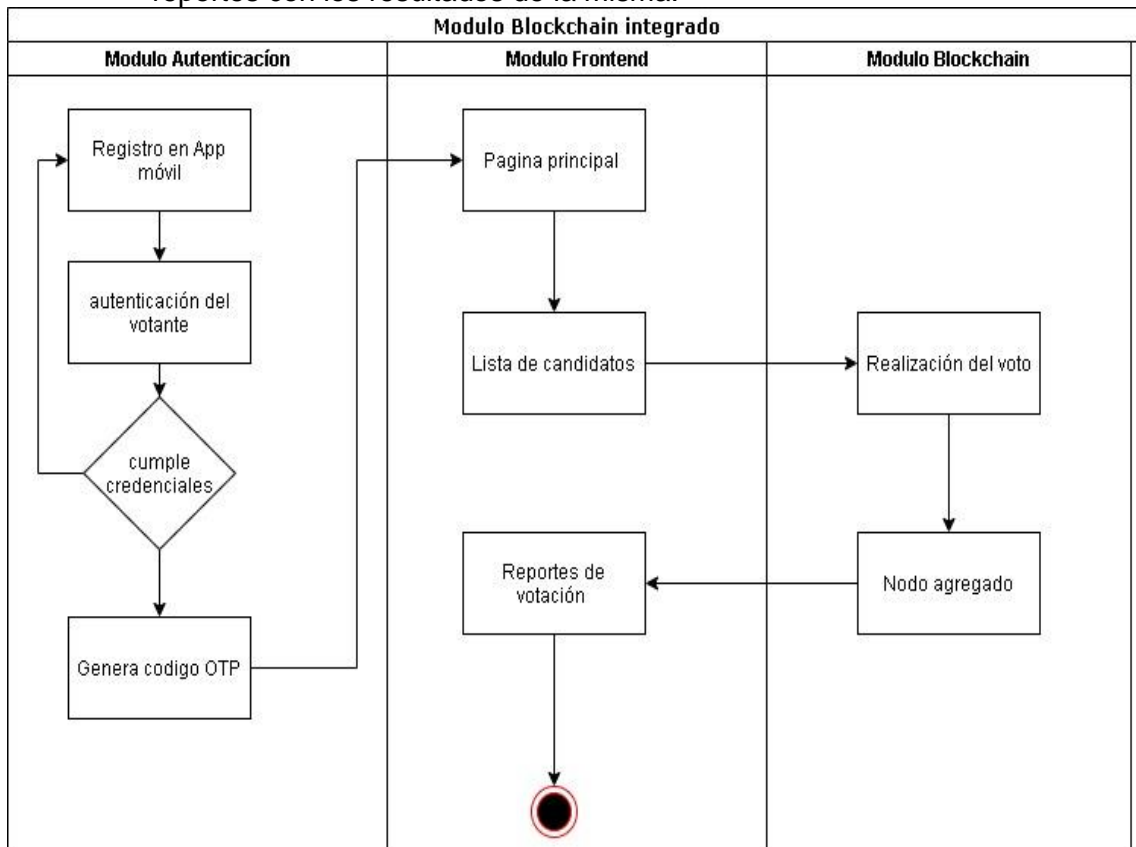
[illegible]

Modulo Blockchain integrado

Modulo Autenticacíon

Modulo Frontend

Modulo Blockchain

Registro en App móvil

autenticación del votante

cumple credenciales

Genera codigo OTP

Pagina principal

Lista de candidatos

Reportes de votación

Realización del voto

Nodo agregado